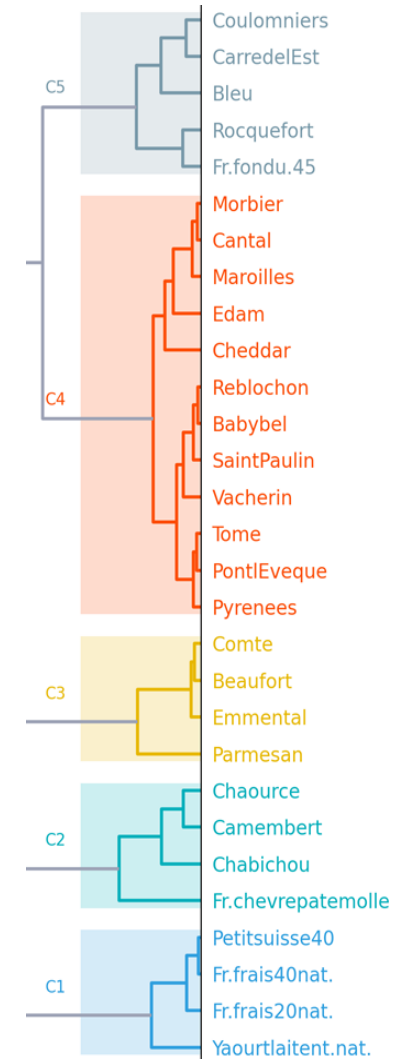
C5
Coulomniers
CarredelEst
Bleu
Rocquefort
Fr.fondu.45
C4
Morbier
Cantal
Maroilles
Edam
Cheddar
Reblochon
Babybel
SaintPaulin
Vacherin
Tome
PontlEveque
Pyrenees
C3
Comte
Beaufort
Emmental
Parmesan
C2
Chaource
Camembert
Chabichou
Fr.chevrepatemolle
C1
Petitsuisse40
Fr.frais40nat.
Fr.frais20nat.
Yaourtlaitent.nat.